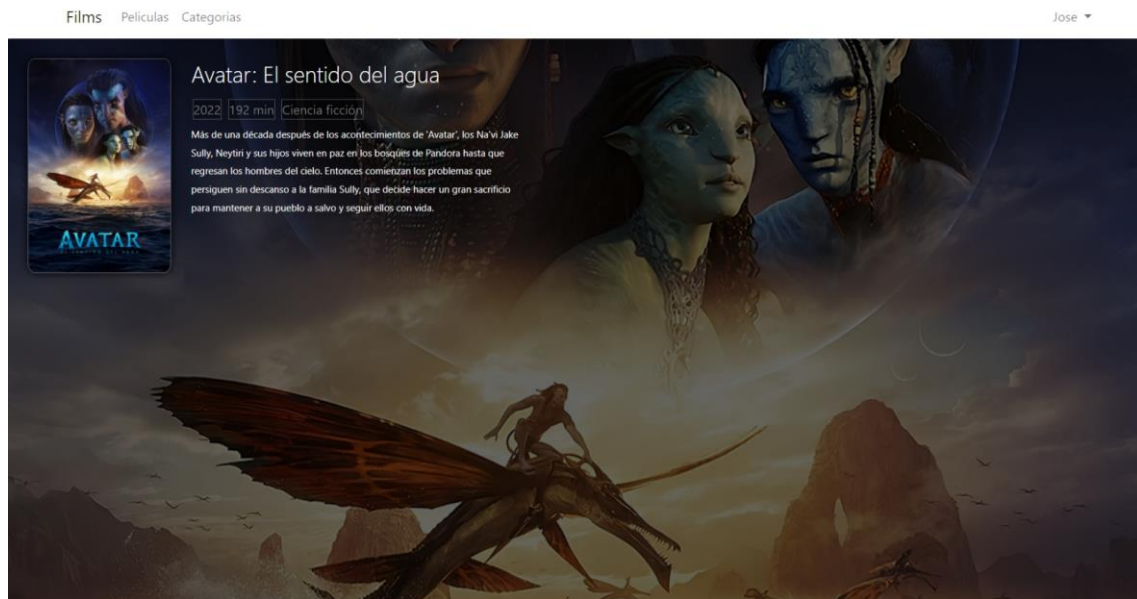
Films Peliculas Categorias

Jose

AVATAR

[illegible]

Avatar: El sentido del agua

2022 192 min Ciencia ficción

Más de una década después de los acontecimientos de 'Avatar', los Na'vi Jake Sully, Neytiri y sus hijos viven en paz en los bosques de Pandora hasta que regresan los hombres del cielo. Entonces comienzan los problemas que persiguen sin descanso a la familia Sully, que decide hacer un gran sacrificio para mantener a su pueblo a salvo y seguir ellos con vida.